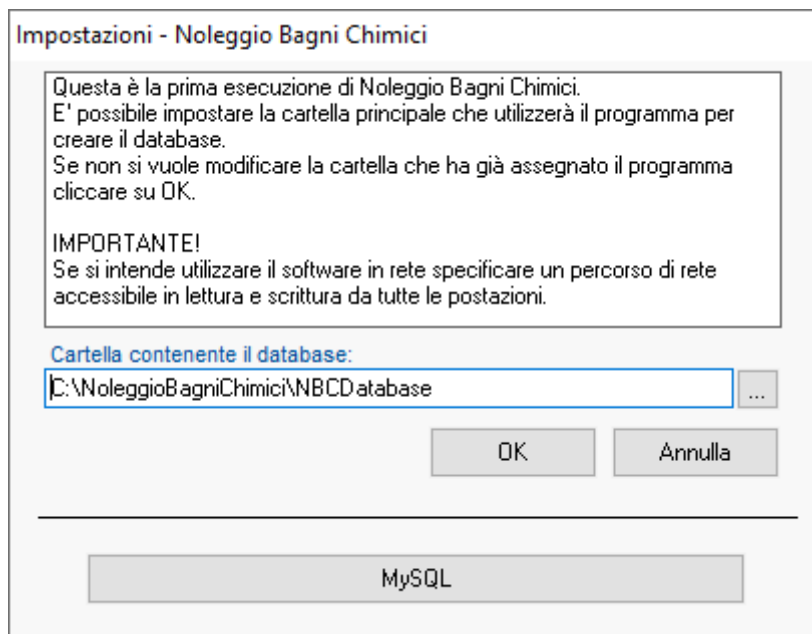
Impostazioni - Noleggio Bagni Chimici

Questa è la prima esecuzione di Noleggio Bagni Chimici.
E' possibile impostare la cartella principale che utilizzerà il programma per creare il database.
Se non si vuole modificare la cartella che ha già assegnato il programma cliccare su OK.

IMPORTANTE!
Se si intende utilizzare il software in rete specificare un percorso di rete accessibile in lettura e scrittura da tutte le postazioni.

Cartella contenente il database:

C:\NoleggioBagniChimici\NBCDatabase

...

OK

Annulla

MySQL